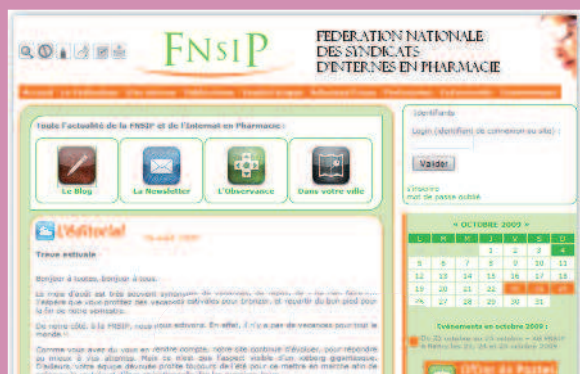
FNSIP

FEDERATION NATIONALE DES SYNDICATS D'INTERNES EN PHARMACIE

Toute l'actualité de la FNSIP et de l'Internat en Pharmacie :

Le Blog

La Newsletter

L'Observance

Dans votre ville

L'Editorial

Treve estivale

Bonjour à toutes, bonjour à tous.

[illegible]

Identifiants

Login (identifiant de connexion au site) :

Valider

S'inscrire

mot de passe oublié

« OCTOBRE 2009 »

| L | M | M | J | V | S | D |
|---|---|---|---|---|---|---|
|  |  |  | 1 | 2 | 3 | 4 |
| 5 | 6 | 7 | 8 | 9 | 10 | 11 |
| 12 | 13 | 14 | 15 | 16 | 17 | 18 |
| 19 | 20 | 21 | 22 | 23 | 24 | 25 |
| 26 | 27 | 28 | 29 | 30 | 31 |  |

Evénements en octobre 2009 :

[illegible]